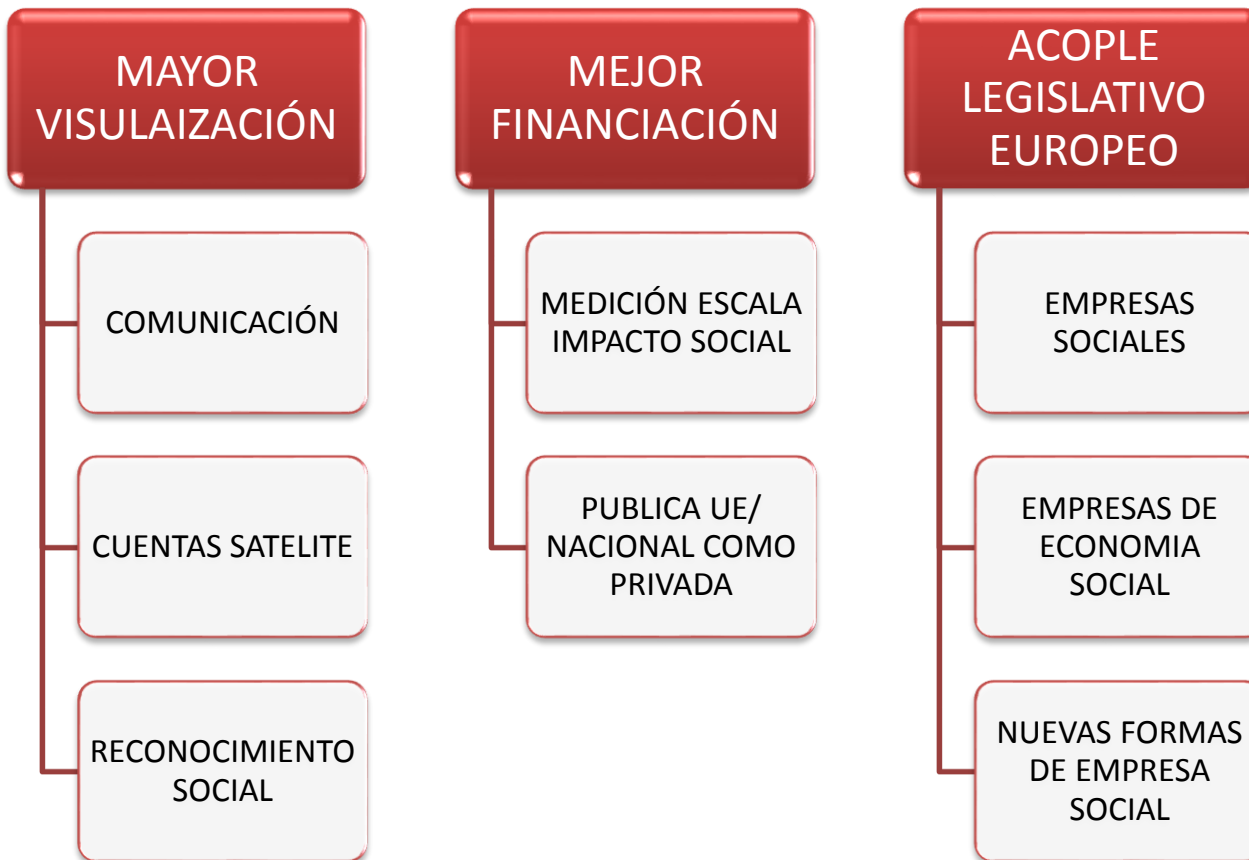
MAYOR VISULAIZACIÓN

COMUNICACIÓN

CUENTAS SATELITE

RECONOCIMIENTO SOCIAL

MEJOR FINANCIACIÓN

MEDICIÓN ESCALA IMPACTO SOCIAL

PUBLICA UE/ NACIONAL COMO PRIVADA

ACOPLE LEGISLATIVO EUROPEO

EMPRESAS SOCIALES

EMPRESAS DE ECONOMIA SOCIAL

NUEVAS FORMAS DE EMPRESA SOCIAL